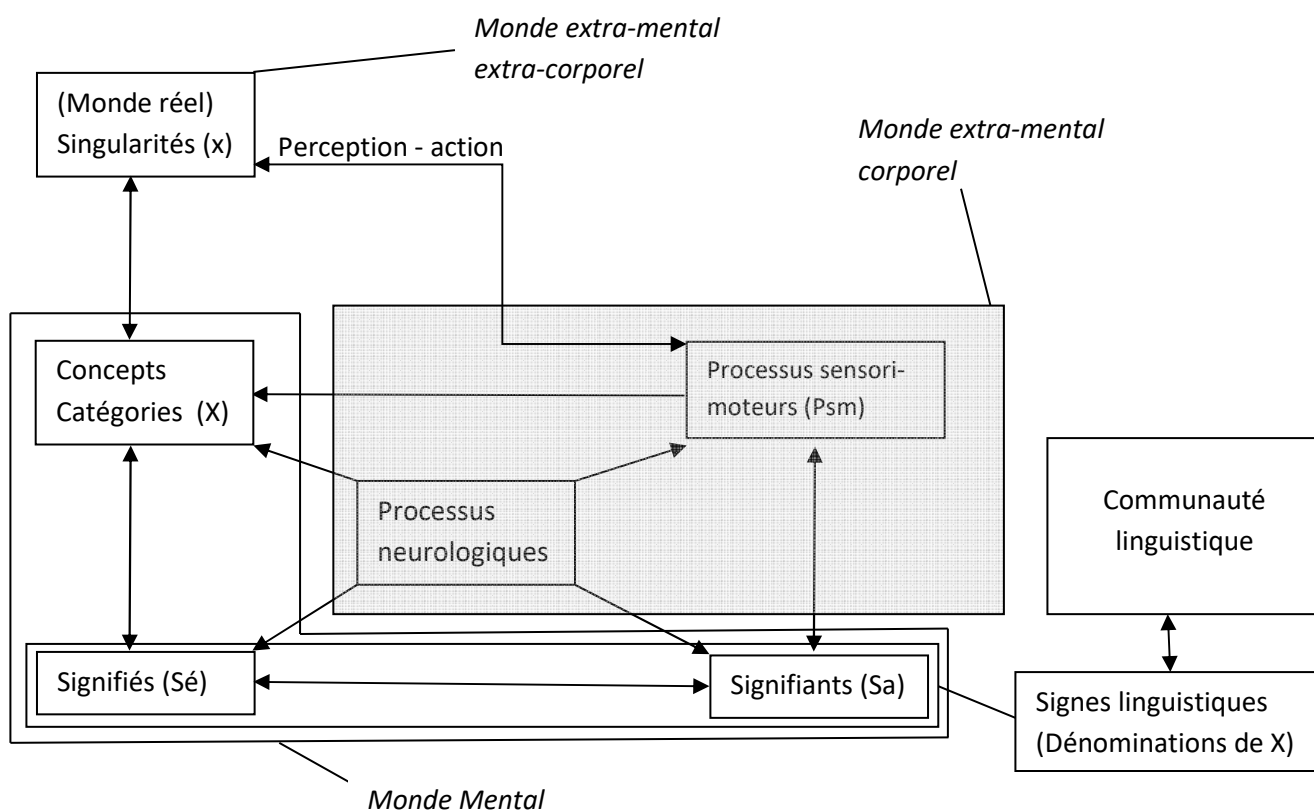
Monde extra-mental extra-corporel

(Monde réel) Singularités (x)

Perception - action

Monde extra-mental corporel

Concepts Catégories (X)

Processus sensori-moteurs (Psm)

Processus neurologiques

Communauté linguistique

Signifiés (Sé)

Signifiants (Sa)

Signes linguistiques (Dénominations de X)

Monde Mental